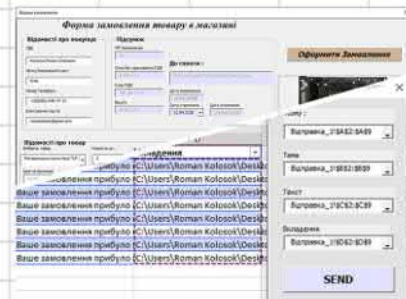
Форма замовлення товару в магазині

Відомості про покупця

ПІБ

Місце проживання

Номер телефону

Адреса

Підсумок

Оформити Замовлення

Дата

Відомості про товар

Кому

Відправка_1!$A$2:$A$9

Тема

Відправка_1!$B$2:$B$9

Текст

Відправка_1!$C$2:$C$9

Вкладення

Відправка_1!$D$2:$D$9

SEND

Ваше замовлення прибуло C:\Users\Roman Kolosok\Deskt

Ваше замовлення прибуло C:\Users\Roman Kolosok\Deskt

Ваше замовлення прибуло C:\Users\Roman Kolosok\Deskt

Ваше замовлення прибуло C:\Users\Roman Kolosok\Deskt

Ваше замовлення прибуло C:\Users\Roman Kolosok\Deskt

Ваше замовлення прибуло C:\Users\Roman Kolosok\Deskt

Ваше замовлення прибуло C:\Users\Roman Kolosok\Deskt

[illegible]